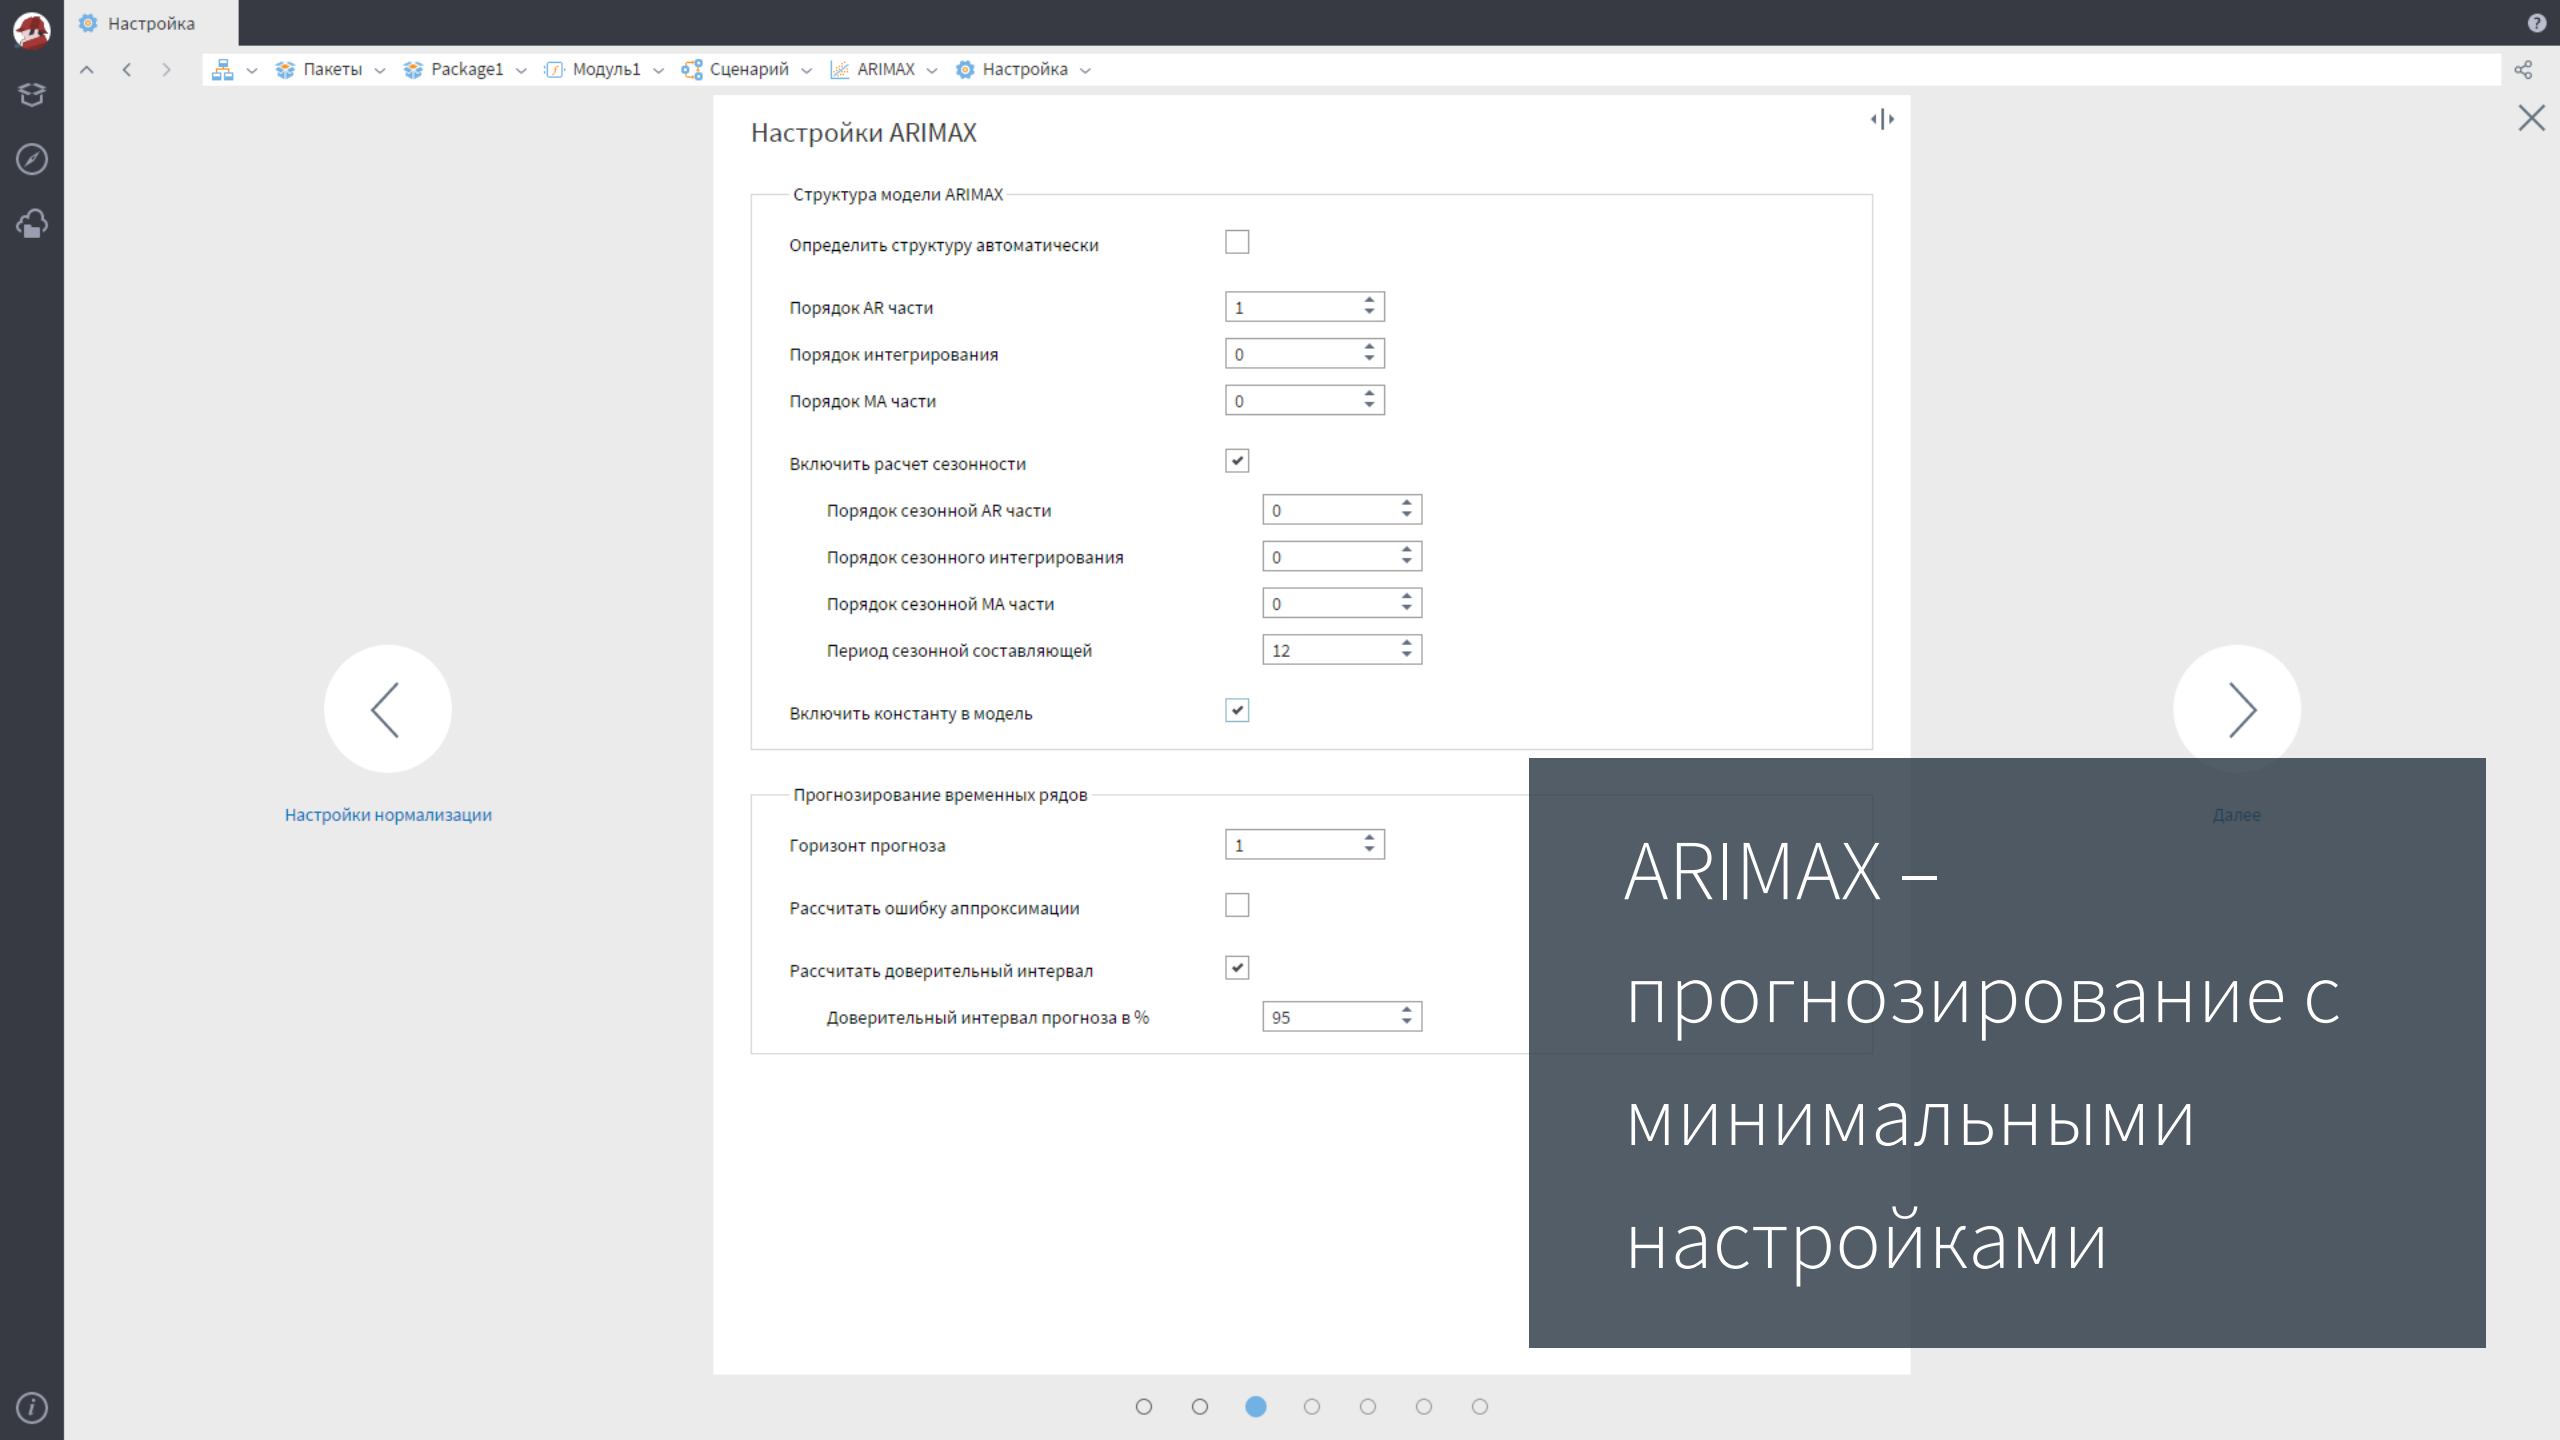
Настройка

Пакеты Package1 Модуль1 Сценарий ARIMAX Настройка

Настройки ARIMAX

Структура модели ARIMAX

Определить структуру автоматически

Порядок AR части 1

Порядок интегрирования 0

Порядок MA части 0

Включить расчет сезонности

Порядок сезонной AR части 0

Порядок сезонного интегрирования 0

Порядок сезонной MA части 0

Период сезонной составляющей 12

Включить константу в модель

Прогнозирование временных рядов

Горизонт прогноза 1

Рассчитать ошибку аппроксимации

Рассчитать доверительный интервал

Доверительный интервал прогноза в % 95

Настройки нормализации

Далее

ARIMAX – прогнозирование с минимальными настройками